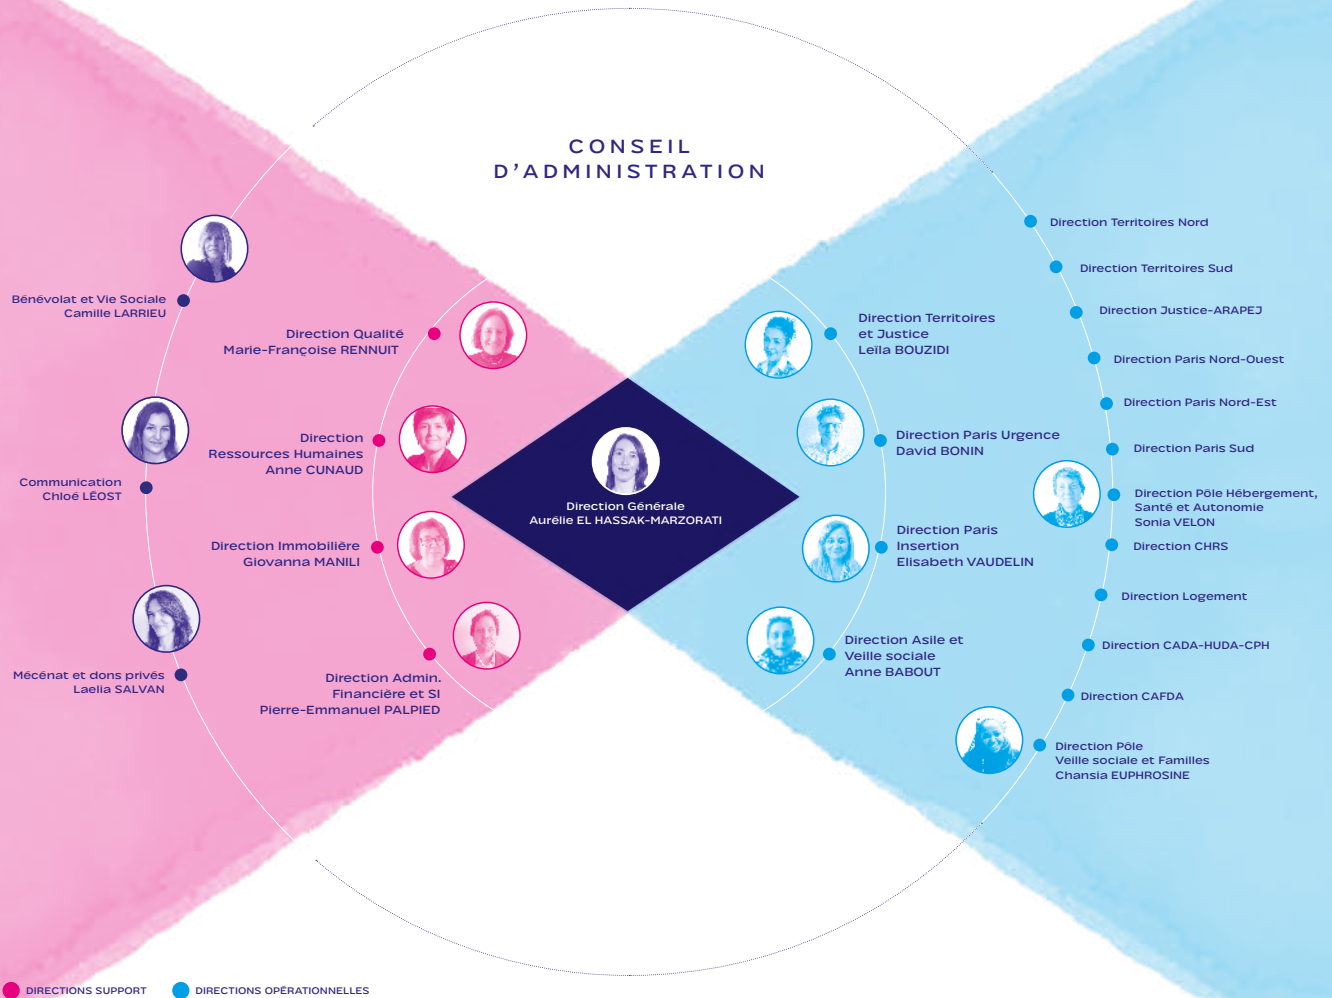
CONSEIL D'ADMINISTRATION

Bénévolat et Vie Sociale
Camille LARRIEU

Direction Qualité
Marie-Françoise RENNUIT

Direction Ressources Humaines
Anne CUNAUD

Communication
Chloé LÉOST

Direction Immobilière
Giovanna MANILI

Mécénat et dons privés
Laelia SALVAN

Direction Admin. Financière et SI
Pierre-Emmanuel PALPIED

Direction Générale
Aurélie EL HASSAK-MARZORATI

Direction Territoires et Justice
Leïla BOUZIDI

Direction Paris Urgence
David BONIN

Direction Paris Insertion
Elisabeth VAUDELIN

Direction Asile et Veille sociale
Anne BABOUT

Direction Territoires Nord
Direction Territoires Sud
Direction Justice-ARAPEJ
Direction Paris Nord-Ouest
Direction Paris Nord-Est
Direction Paris Sud
Direction Pôle Hébergement, Santé et Autonomie
Sonia VELON
Direction CHRS
Direction Logement
Direction CADA-HUDA-CPH
Direction CAFDA
Direction Pôle Veille sociale et Familles
Chansia EUPHROSINE

DIRECTIONS SUPPORT
DIRECTIONS OPÉRATIONNELLES